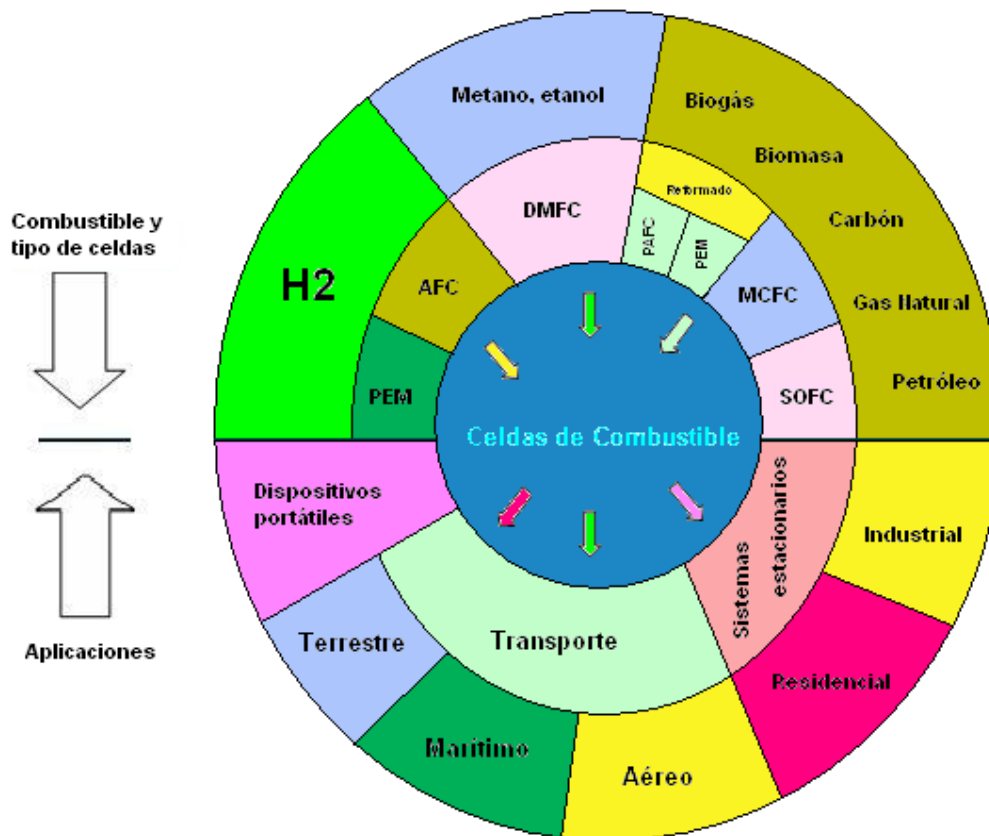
Combustible y tipo de celdas

Aplicaciones

Metano, etanol

Biogás

Biomasa

Carbón

Gas Natural

Petróleo

H2

DMFC

Reformado

PAFC

PEM

AFC

MCFC

PEM

SOFC

Celdas de Combustible

Dispositivos portátiles

Sistemas estacionarios

Industrial

Transporte

Terrestre

Residencial

Maritimo

Aéreo